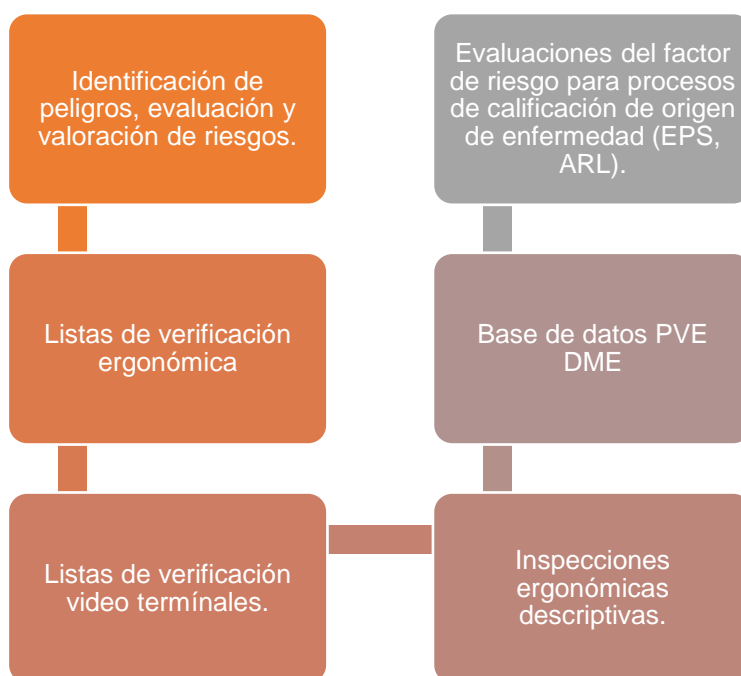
Identificación de peligros, evaluación y valoración de riesgos.

Listas de verificación ergonómica

Listas de verificación video termínales.

Inspecciones ergonómicas descriptivas.

Base de datos PVE DME

Evaluaciones del factor de riesgo para procesos de calificación de origen de enfermedad (EPS, ARL).